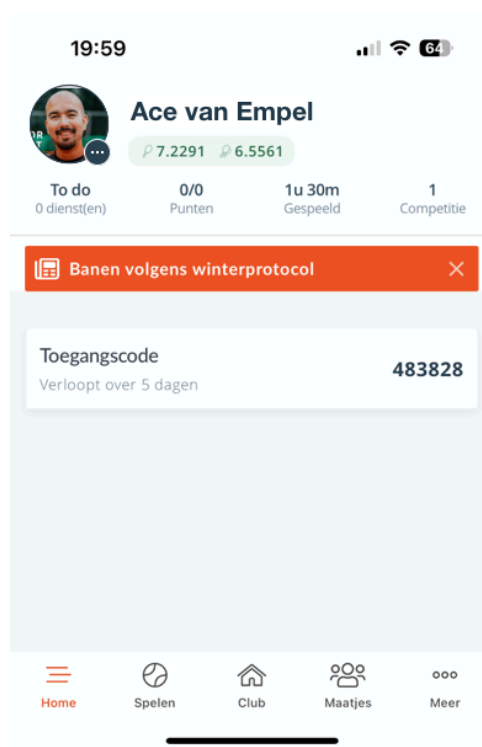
19:59

64

Ace van Empel

7.2291 6.5561

To do
0 dienst(en)

0/0
Punten

1u 30m
Gespeeld

1
Competitie

Banen volgens winterprotocol

Toegangscode
Verloopt over 5 dagen

483828

Home
Spelen
Club
Maatjes
Meer